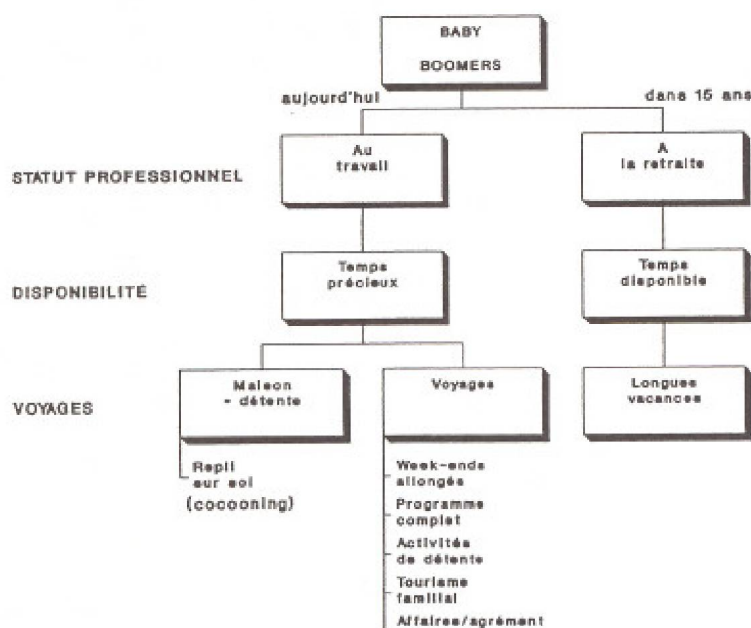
BABY
BOOMERS

aujourd'hui

dans 15 ans

STATUT PROFESSIONNEL

Au travail

A la retraite

DISPONIBILITÉ

Temps précieux

Temps disponible

VOYAGES

Maison - détente

Voyages

Longues vacances

Repli sur soi (cocooning)

Week-ends allongés

Programme complet

Activités de détente

Tourisme familial

Affaires/agrément